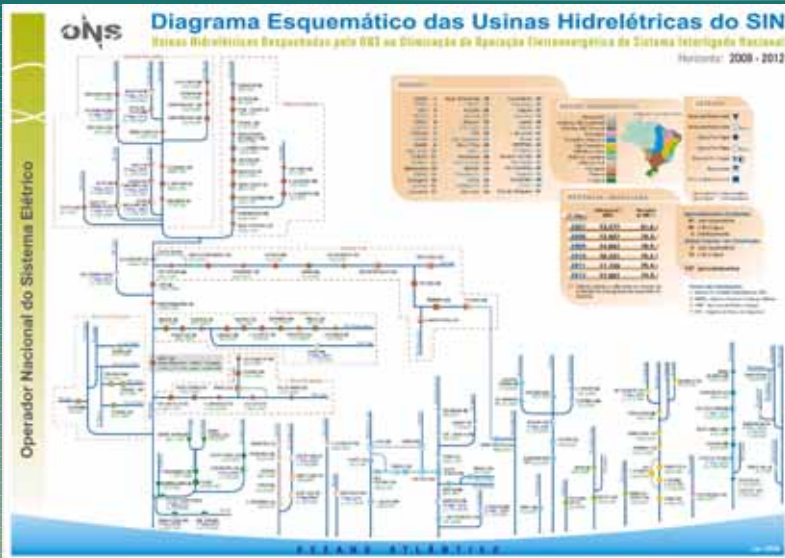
ONS

Diagrama Esquemático das Usinas Hidrelétricas do SIN

Usinas Hidrelétricas Despachadas pelo ONS na Otimização da Operação Eletroenergética do Sistema Interligado Nacional

Horizonte: 2008 - 2012

Operador Nacional do Sistema Elétrico

OCEANO ATLÂNTICO